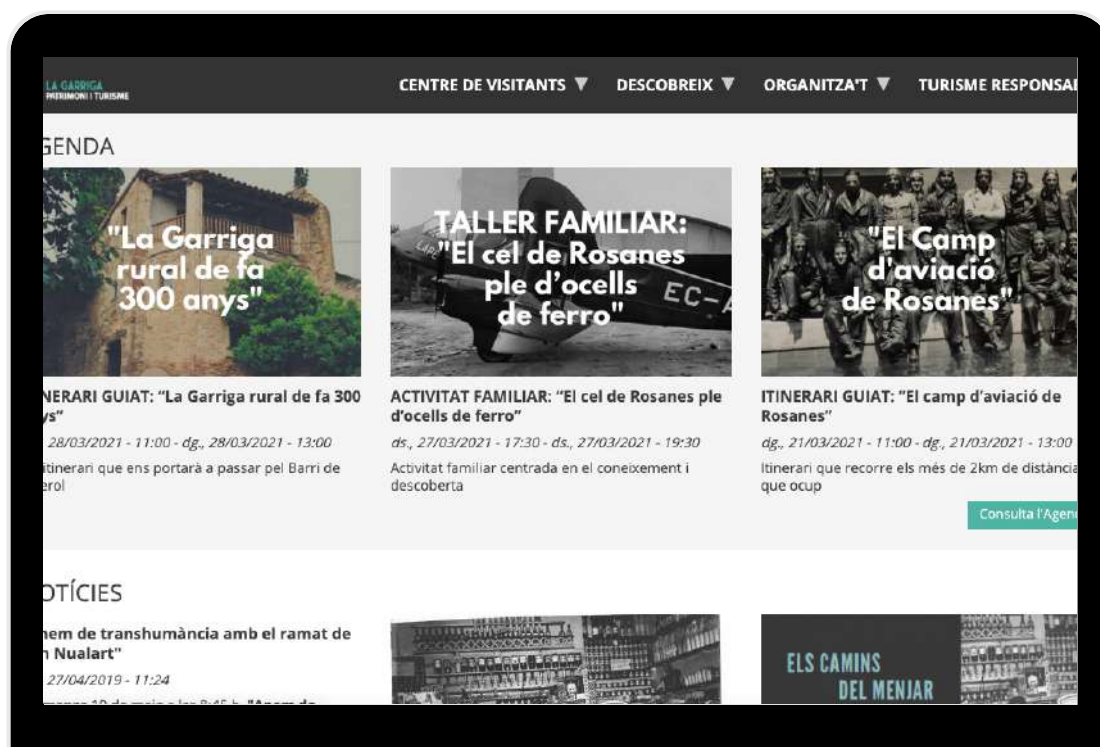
LA GARRIGA
PATRIMONI I TURISME

CENTRE DE VISITANTS ▼ DESCOBREIX ▼ ORGANITZA'T ▼ TURISME RESPONSA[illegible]

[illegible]GENDA

"La Garriga rural de fa 300 anys"

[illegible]NERARI GUIAT: "La Garriga rural de fa 300 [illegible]ys"

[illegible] 28/03/2021 - 11:00 - dg., 28/03/2021 - 13:00

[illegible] itinerari que ens portarà a passar pel Barri de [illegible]erol

TALLER FAMILIAR: "El cel de Rosanes ple d'ocells de ferro"

ACTIVITAT FAMILIAR: "El cel de Rosanes ple d'ocells de ferro"

ds., 27/03/2021 - 17:30 - ds., 27/03/2021 - 19:30

Activitat familiar centrada en el coneixement i descoberta

"El Camp d'aviació de Rosanes"

ITINERARI GUIAT: "El camp d'aviació de Rosanes"

dg., 21/03/2021 - 11:00 - dg., 21/03/2021 - 13:00

Itinerari que recorre els més de 2km de distància que ocup

Consulta l'Agen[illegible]

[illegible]OTÍCIES

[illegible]nem de transhumància amb el ramat de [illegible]n Nualart"

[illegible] 27/04/2019 - 11:24

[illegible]

ELS CAMINS DEL MENJAR